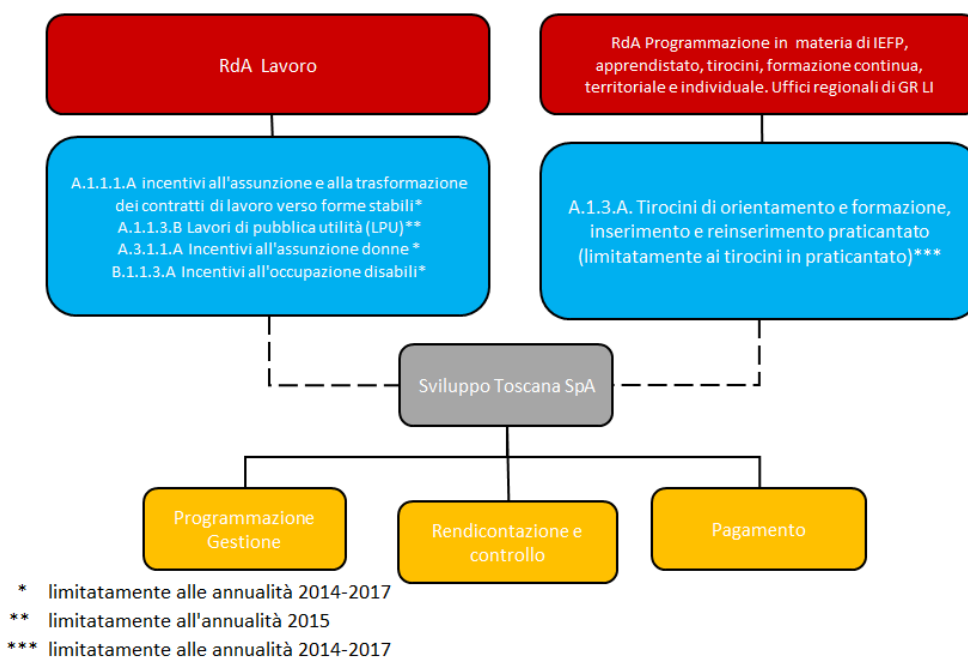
RdA Lavoro

RdA Programmazione in materia di IEFP, apprendistato, tirocini, formazione continua, territoriale e individuale. Uffici regionali di GR LI

A.1.1.1.A incentivi all'assunzione e alla trasformazione dei contratti di lavoro verso forme stabili*
A.1.1.3.B Lavori di pubblica utilità (LPU)**
A.3.1.1.A Incentivi all'assunzione donne *
B.1.1.3.A Incentivi all'occupazione disabili*

A.1.3.A. Tirocini di orientamento e formazione, inserimento e reinserimento praticantato (limitatamente ai tirocini in praticantato)***

Sviluppo Toscana SpA

Programmazione Gestione

Rendicontazione e controllo

Pagamento

* limitatamente alle annualità 2014-2017
** limitatamente all'annualità 2015
*** limitatamente alle annualità 2014-2017